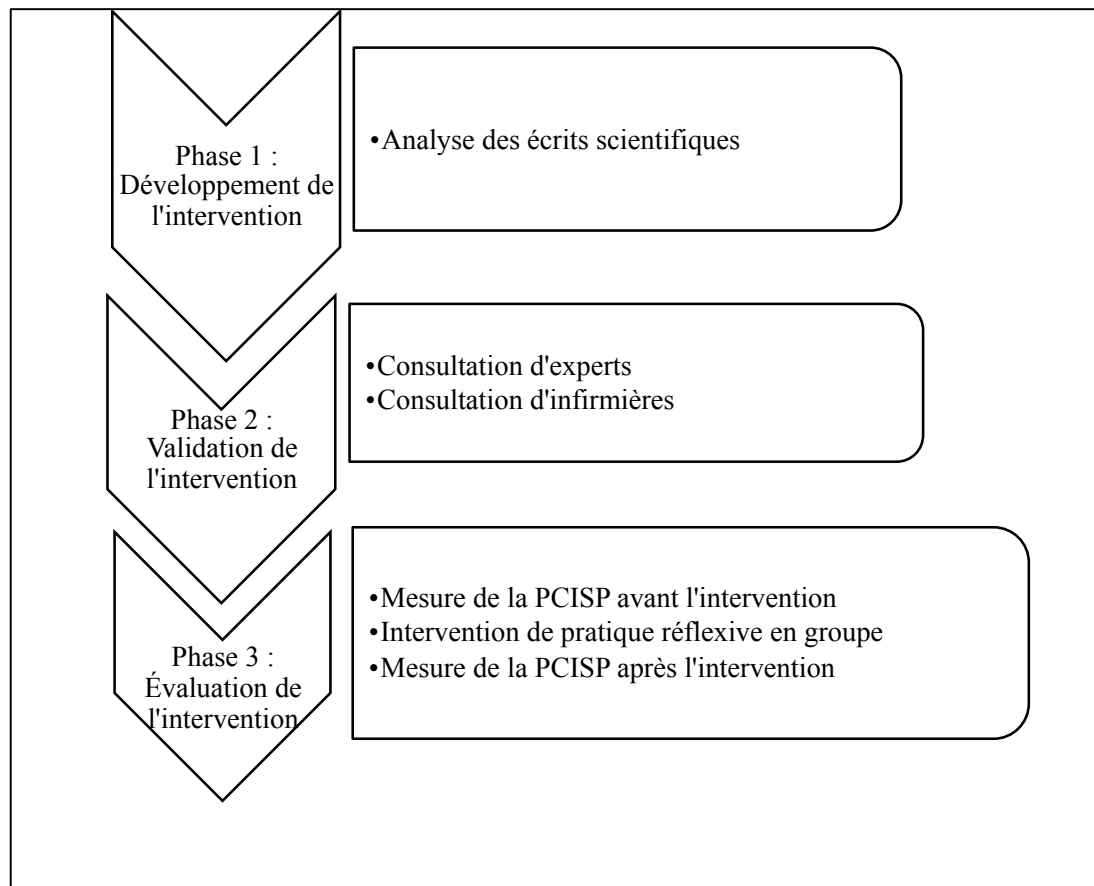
Phase 1 : Développement de l'intervention

•Analyse des écrits scientifiques

Phase 2 : Validation de l'intervention

•Consultation d'experts
•Consultation d'infirmières

Phase 3 : Évaluation de l'intervention

•Mesure de la PCISP avant l'intervention
•Intervention de pratique réflexive en groupe
•Mesure de la PCISP après l'intervention